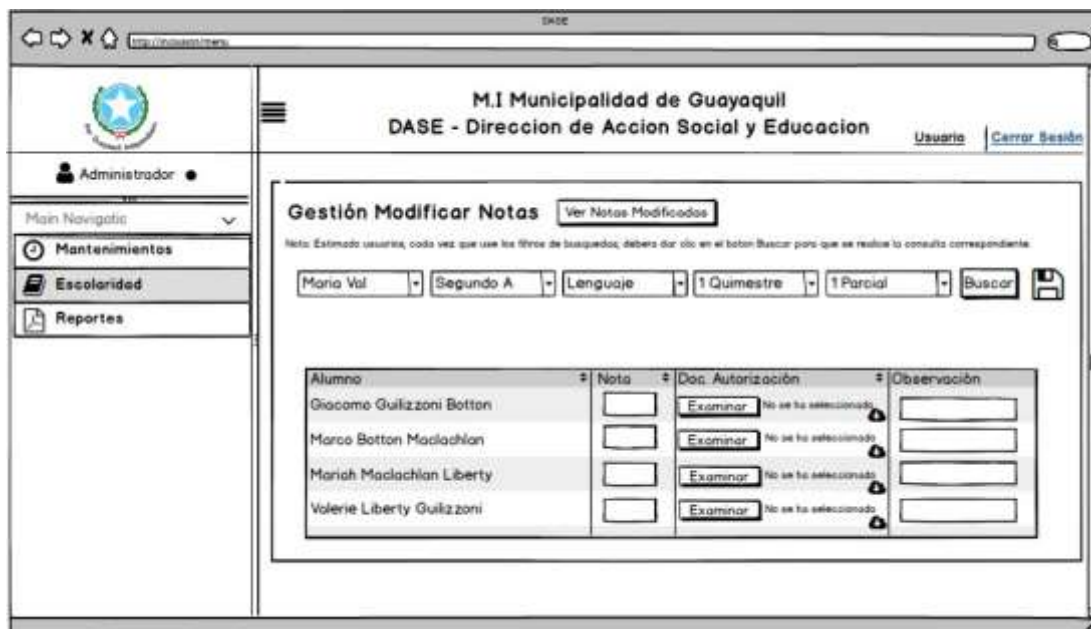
DASE

http://localhost/menu

M.I Municipalidad de Guayaquil
DASE - Direccion de Accion Social y Educacion

Usuario | Cerrar Sesión

Administrador

Main Navigatio

Mantenimientos

Escolaridad

Reportes

Gestión Modificar Notas

Ver Notas Modificadas

Nota: Estimado usuario, cada vez que use los filtros de busquedas, deberá dar clic en el boton Buscar para que se realice la consulta correspondiente.

Maria Val | Segundo A | Lenguaje | 1 Quimestre | 1 Parcial | Buscar

| Alumno | Nota | Doc. Autorización | Observación |
|---|---|---|---|
| Giacomo Guilizzoni Botton | | Examinar No se ha seleccionado | |
| Marco Botton Maclachlan | | Examinar No se ha seleccionado | |
| Mariah Maclachlan Liberty | | Examinar No se ha seleccionado | |
| Valerie Liberty Guilizzoni | | Examinar No se ha seleccionado | |